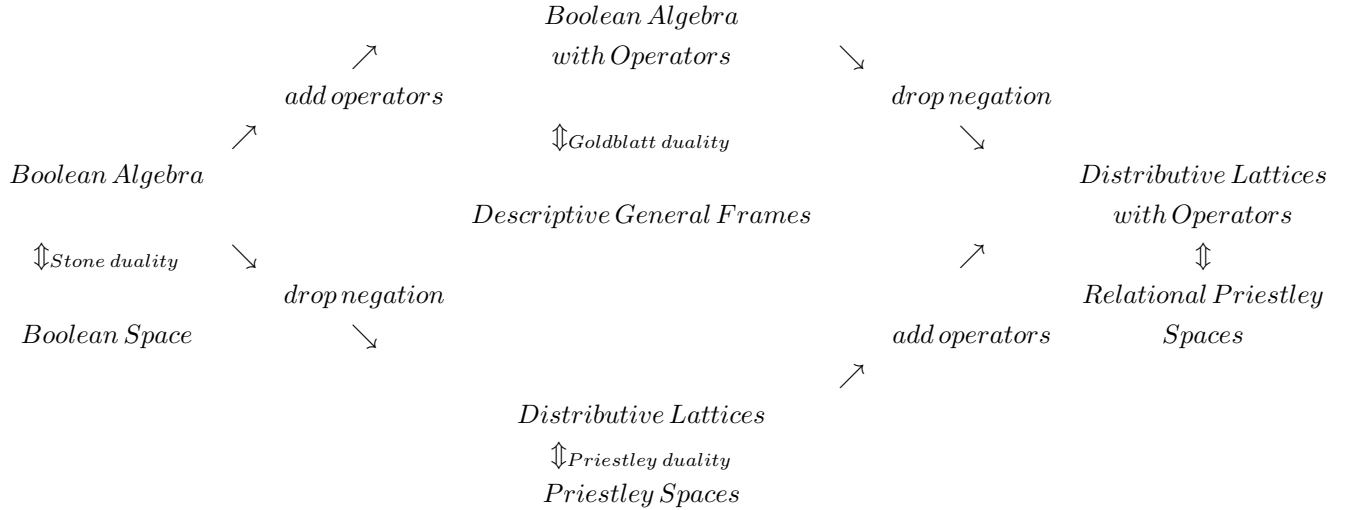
$Boolean\,Algebra$
$with\,Operators$

$\nearrow$ $\searrow$

$add\,operators$ $drop\,negation$

$\nearrow$ $\Updownarrow_{Goldblatt\,duality}$ $\searrow$

$Boolean\,Algebra$ $Distributive\,Lattices$

$Descriptive\,General\,Frames$ $with\,Operators$

$\Updownarrow_{Stone\,duality}$ $\searrow$ $\nearrow$ $\Updownarrow$

$drop\,negation$ $Relational\,Priestley$

$Boolean\,Space$ $\searrow$ $add\,operators$ $Spaces$

$\nearrow$

$Distributive\,Lattices$
$\Updownarrow_{Priestley\,duality}$
$Priestley\,Spaces$